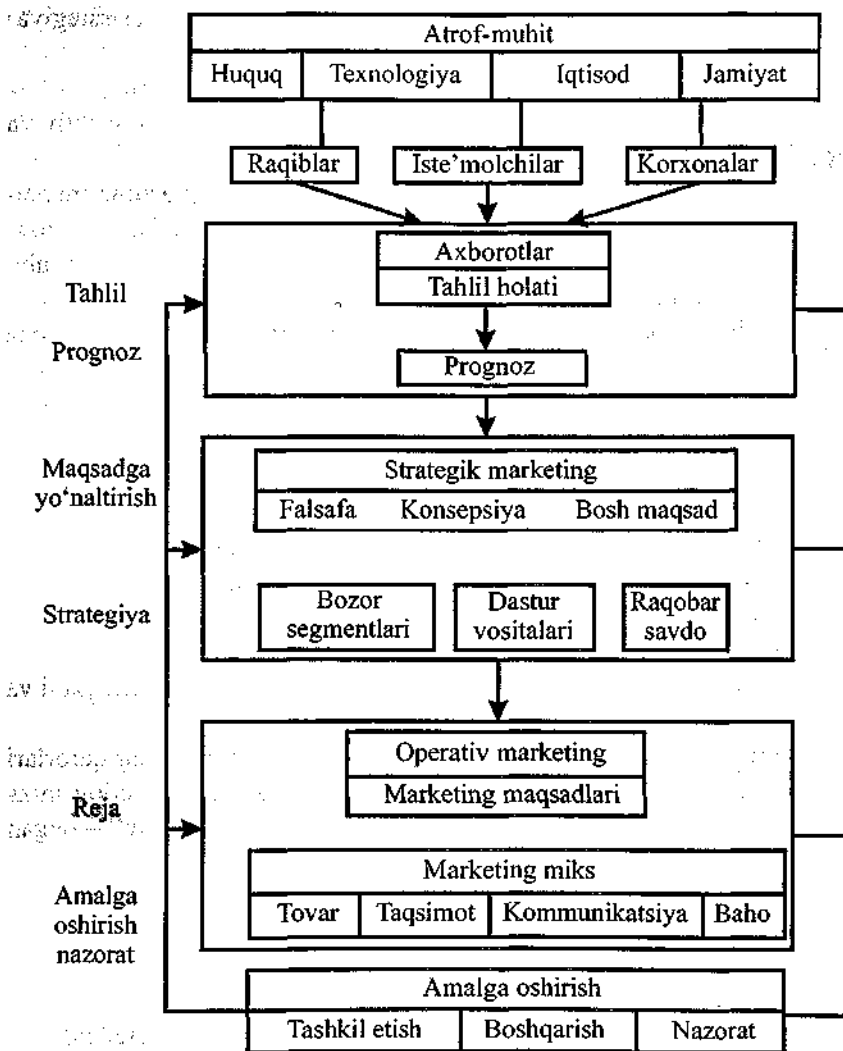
Atrof-muhit
Huquq | Texnologiya | Iqtisod | Jamiyat

Raqiblar | Iste'molchilar | Korxonalar

Tahlil
Prognoz

Axborotlar
Tahlil holati
Prognoz

Maqsadga yo'naltirish
Strategiya

Strategik marketing
Falsafa | Konsepsiya | Bosh maqsad

Bozor segmentlari | Dastur vositalari | Raqobar savdo

Reja

Operativ marketing
Marketing maqsadlari

Amalga oshirish nazorat

Marketing miks
Tovar | Taqsimot | Kommunikatsiya | Baho

Amalga oshirish
Tashkil etish | Boshqarish | Nazorat